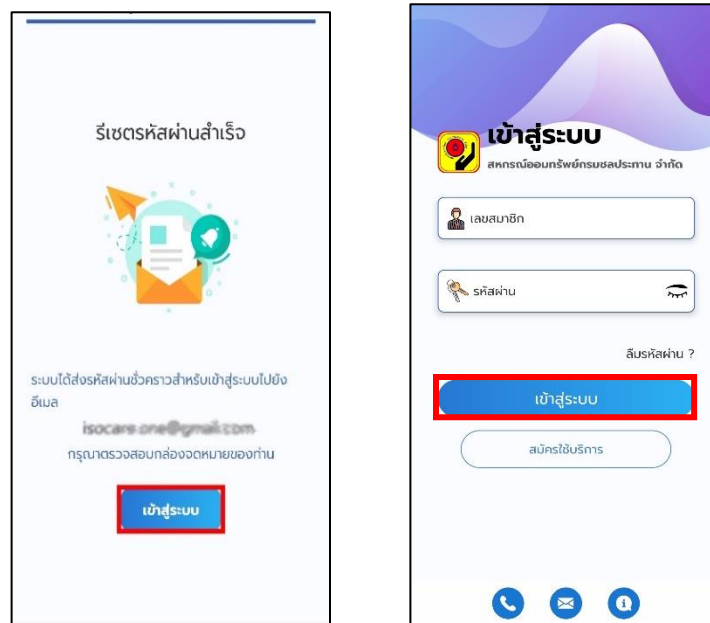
รีเซตรหัสผ่านสำเร็จ

ระบบได้ส่งรหัสผ่านชั่วคราวสำหรับเข้าสู่ระบบไปยังอีเมล

isocare.one@gmail.com

กรุณาตรวจสอบกล่องจดหมายของท่าน

เข้าสู่ระบบ

เข้าสู่ระบบ

สหกรณ์ออมทรัพย์กรมชลประทาน จำกัด

เลขสมาชิก

รหัสผ่าน

ลืมรหัสผ่าน ?

เข้าสู่ระบบ

สมัครใช้บริการ